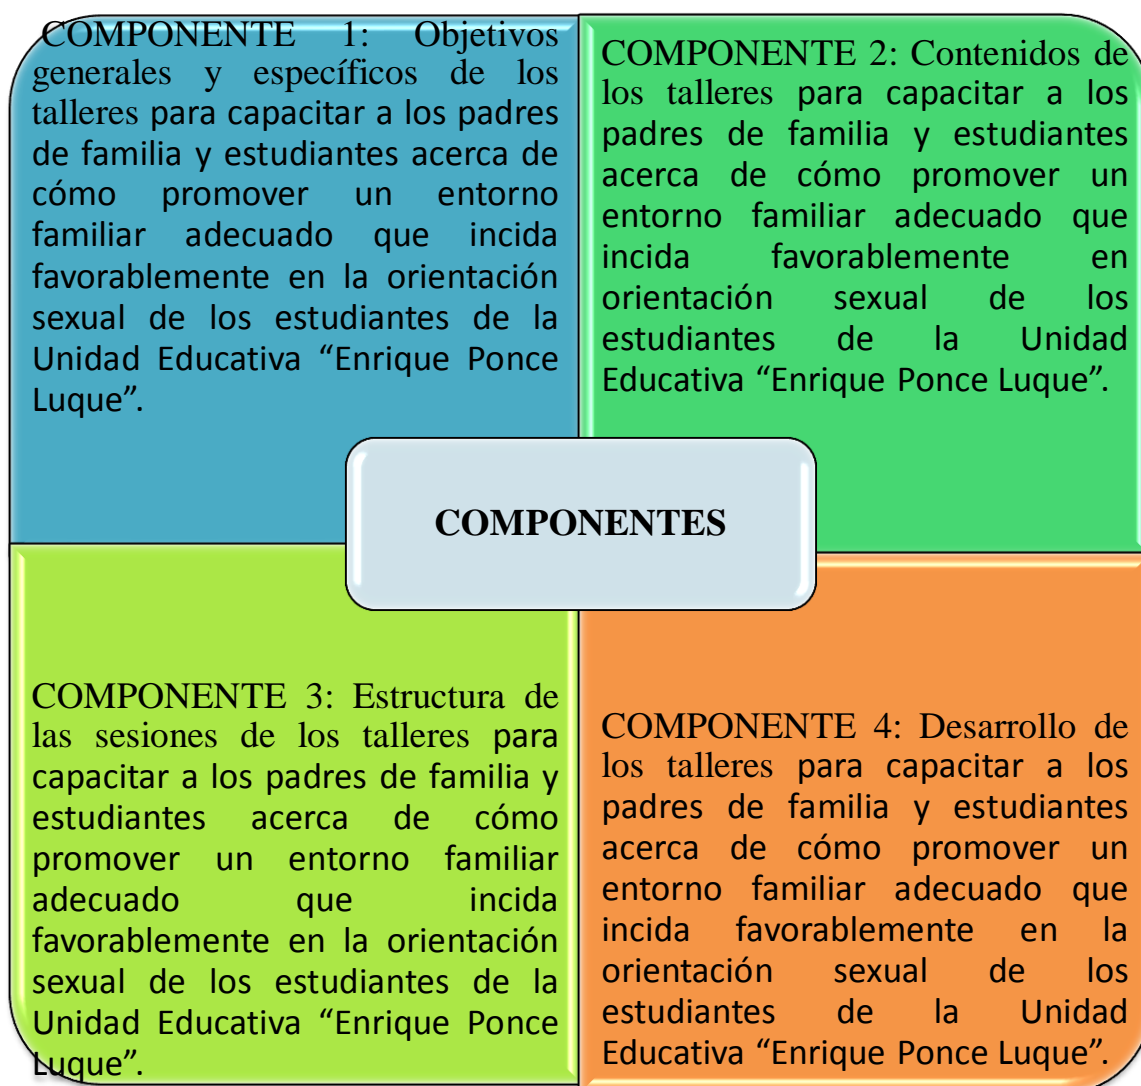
COMPONENTE 1: Objetivos generales y específicos de los talleres para capacitar a los padres de familia y estudiantes acerca de cómo promover un entorno familiar adecuado que incida favorablemente en la orientación sexual de los estudiantes de la Unidad Educativa “Enrique Ponce Luque”.

COMPONENTE 2: Contenidos de los talleres para capacitar a los padres de familia y estudiantes acerca de cómo promover un entorno familiar adecuado que incida favorablemente en orientación sexual de los estudiantes de la Unidad Educativa “Enrique Ponce Luque”.

COMPONENTES

COMPONENTE 3: Estructura de las sesiones de los talleres para capacitar a los padres de familia y estudiantes acerca de cómo promover un entorno familiar adecuado que incida favorablemente en la orientación sexual de los estudiantes de la Unidad Educativa “Enrique Ponce Luque”.

COMPONENTE 4: Desarrollo de los talleres para capacitar a los padres de familia y estudiantes acerca de cómo promover un entorno familiar adecuado que incida favorablemente en la orientación sexual de los estudiantes de la Unidad Educativa “Enrique Ponce Luque”.